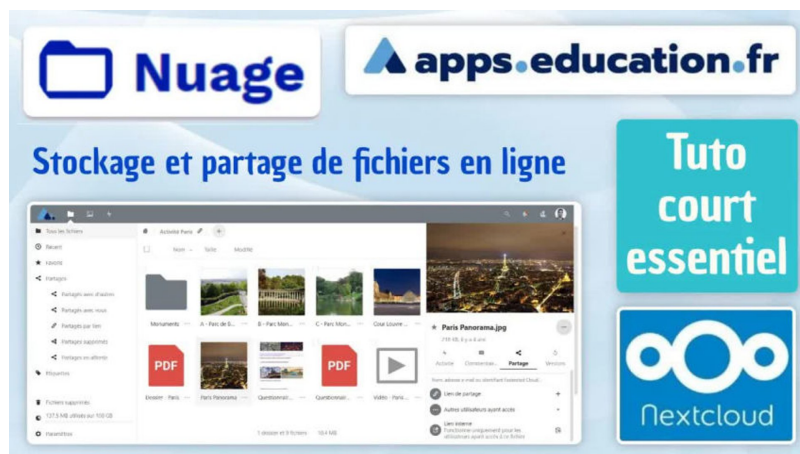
Nuage

apps.education.fr

Stockage et partage de fichiers en ligne

Tuto court essentiel

Tous les fichiers
Récent
Favoris
Partages
Partagés avec d'autres
Partagés avec vous
Partagés par lien
Partages supprimés
Partages en attente
Étiquettes
Fichiers supprimés
137,5 MB utilisés sur 100 GB
Paramètres

Activité Paris
Nom
Taille
Modifié

Monuments
A - Parc de B...
B - Parc Mon...
C - Parc Mon...
Cour Louvre ...
PDF
Dossier - Paris
Paris Panorama
Questionnai...
Questionnai...
PDF
Vidéo - Paris ...

1 dossier et 9 fichiers
10,4 MB

Paris Panorama.jpg
319 KB, il y a 4 ans
Activité
Commentair...
Partage
Versions
Lien de partage
Autres utilisateurs ayant accès
Lien interne

Nextcloud